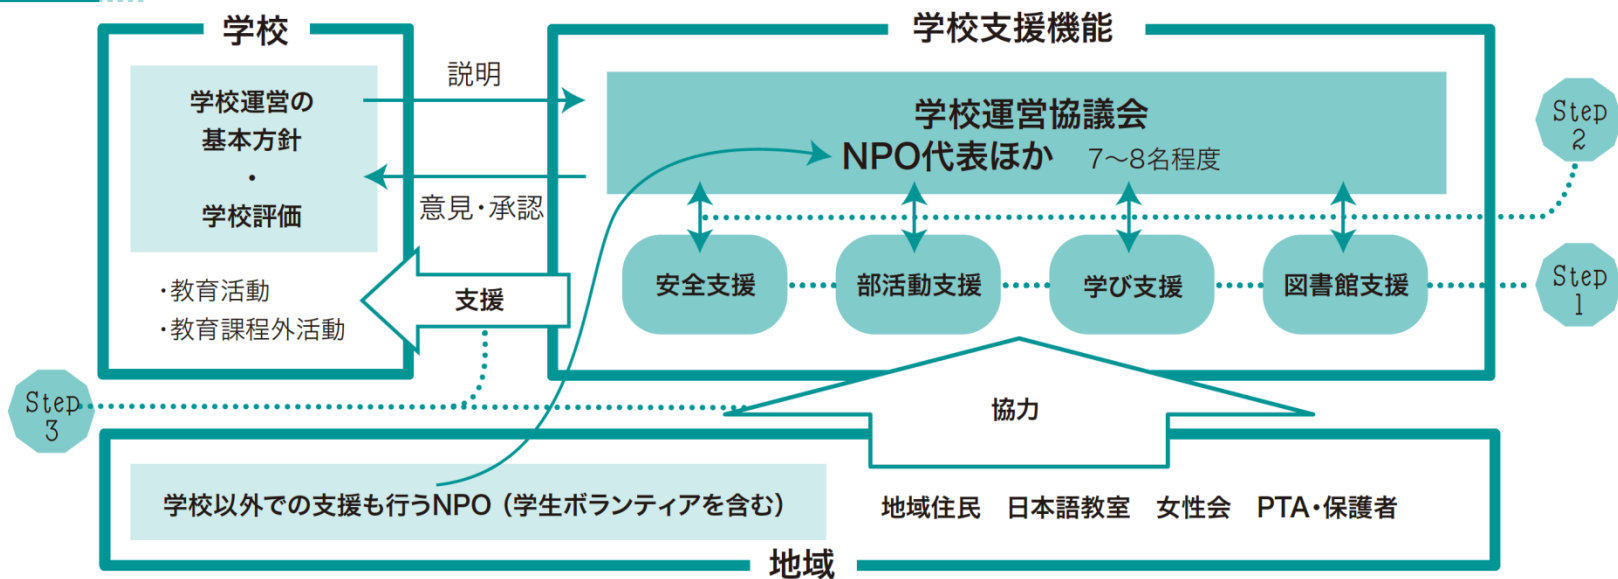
学校

学校運営の
基本方針
・
学校評価

・教育活動
・教育課程外活動

説明

意見・承認

支援

学校支援機能

学校運営協議会
NPO代表ほか　7〜8名程度

安全支援
部活動支援
学び支援
図書館支援

Step 2
Step 1
Step 3

協力

学校以外での支援も行うNPO（学生ボランティアを含む）

地域住民　日本語教室　女性会　PTA・保護者

地域